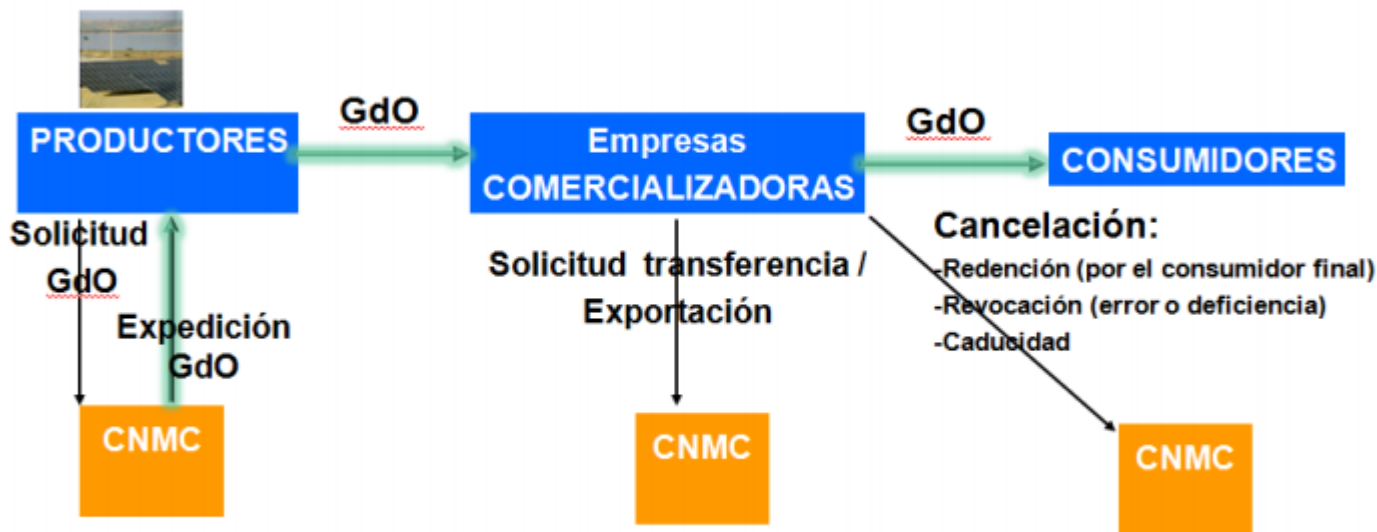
PRODUCTORES

GdO

Empresas COMERCIALIZADORAS

GdO

CONSUMIDORES

Solicitud GdO

Expedición GdO

CNMC

Solicitud transferencia / Exportación

CNMC

Cancelación:
-Redención (por el consumidor final)
-Revocación (error o deficiencia)
-Caducidad

CNMC